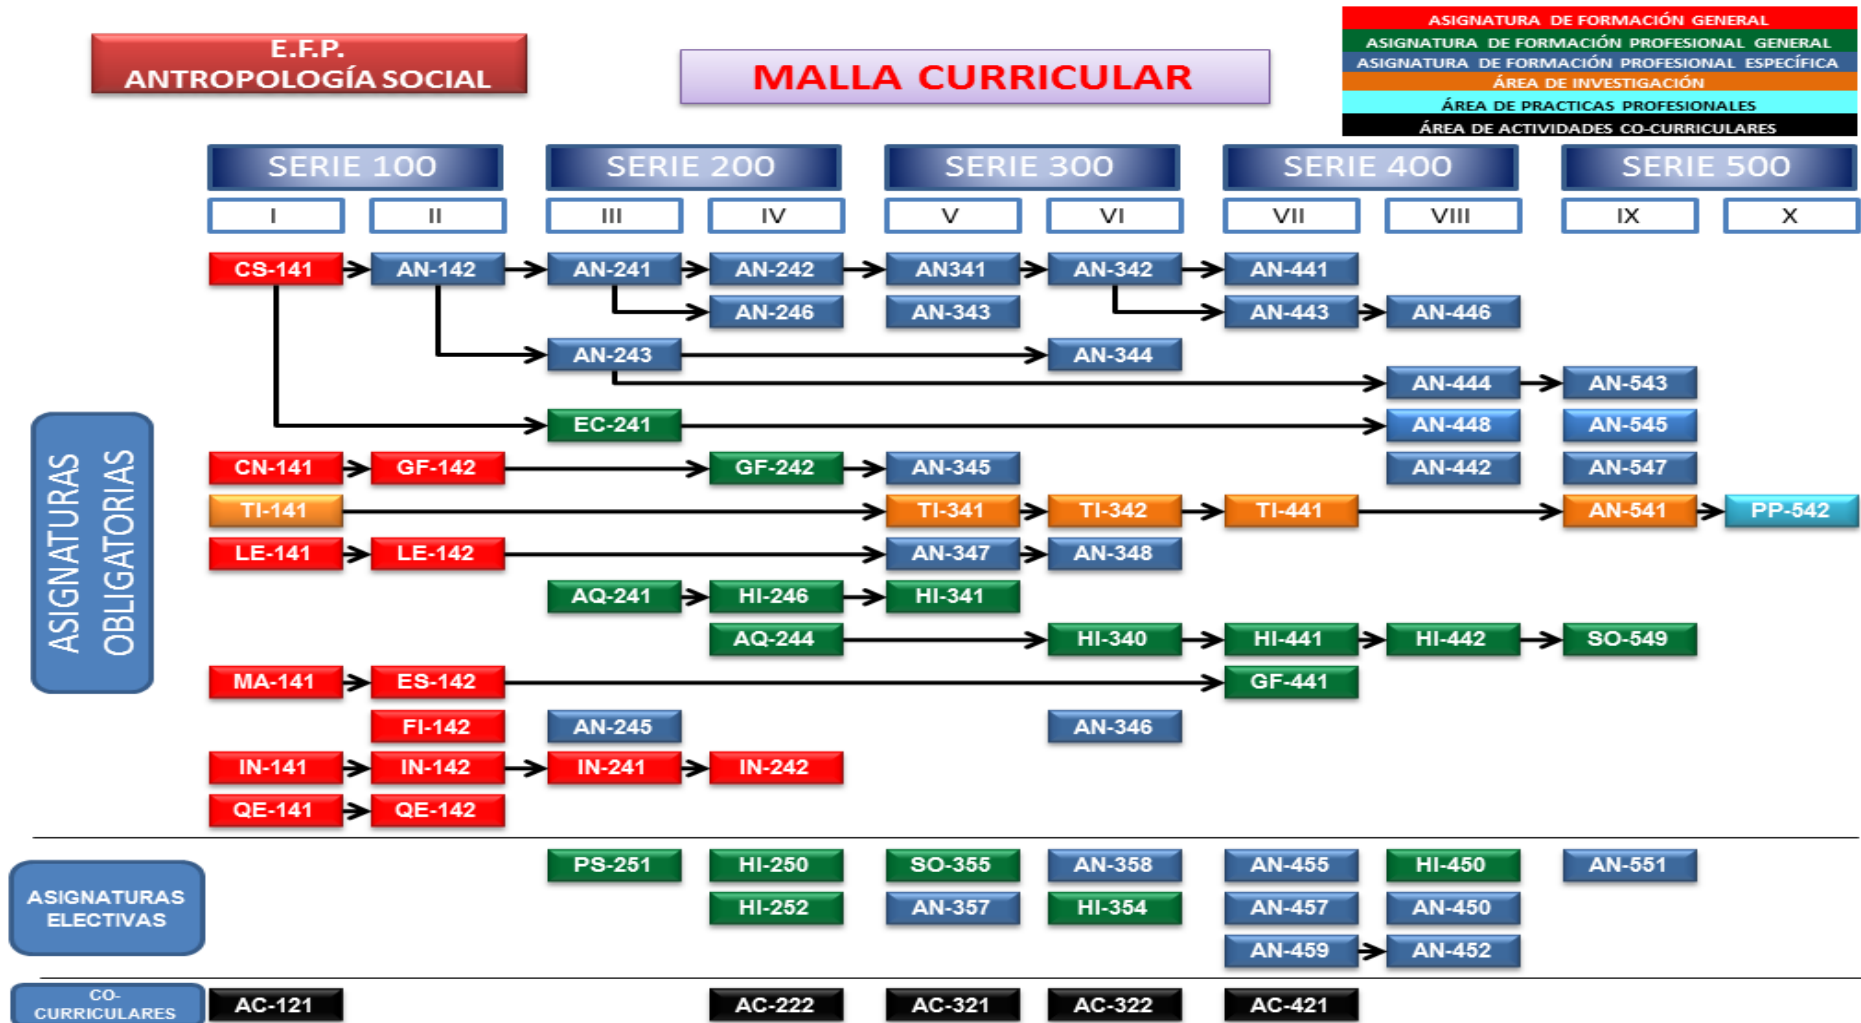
E.F.P.
ANTROPOLOGÍA SOCIAL

MALLA CURRICULAR

ASIGNATURA DE FORMACIÓN GENERAL
ASIGNATURA DE FORMACIÓN PROFESIONAL GENERAL
ASIGNATURA DE FORMACIÓN PROFESIONAL ESPECÍFICA
ÁREA DE INVESTIGACIÓN
ÁREA DE PRACTICAS PROFESIONALES
ÁREA DE ACTIVIDADES CO-CURRICULARES

SERIE 100
SERIE 200
SERIE 300
SERIE 400
SERIE 500

| I | II | III | IV | V | VI | VII | VIII | IX | X |
|---|---|---|---|---|---|---|---|---|---|
| CS-141 | AN-142 | AN-241 | AN-242 | AN341 | AN-342 | AN-441 | | | |
| | | | AN-246 | AN-343 | | AN-443 | AN-446 | | |
| | | AN-243 | | | AN-344 | | | | |
| | | | | | | | AN-444 | AN-543 | |
| | | EC-241 | | | | | AN-448 | AN-545 | |
| CN-141 | GF-142 | | GF-242 | AN-345 | | | AN-442 | AN-547 | |
| TI-141 | | | | TI-341 | TI-342 | TI-441 | | AN-541 | PP-542 |
| LE-141 | LE-142 | | | AN-347 | AN-348 | | | | |
| | | AQ-241 | HI-246 | HI-341 | | | | | |
| | | | AQ-244 | | HI-340 | HI-441 | HI-442 | SO-549 | |
| MA-141 | ES-142 | | | | | GF-441 | | | |
| | FI-142 | AN-245 | | | AN-346 | | | | |
| IN-141 | IN-142 | IN-241 | IN-242 | | | | | | |
| QE-141 | QE-142 | | | | | | | | |

ASIGNATURAS OBLIGATORIAS

ASIGNATURAS ELECTIVAS

| III | IV | V | VI | VII | VIII | IX |
|---|---|---|---|---|---|---|
| PS-251 | HI-250 | SO-355 | AN-358 | AN-455 | HI-450 | AN-551 |
| | HI-252 | AN-357 | HI-354 | AN-457 | AN-450 | |
| | | | | AN-459 | AN-452 | |

CO-CURRICULARES

AC-121 AC-222 AC-321 AC-322 AC-421